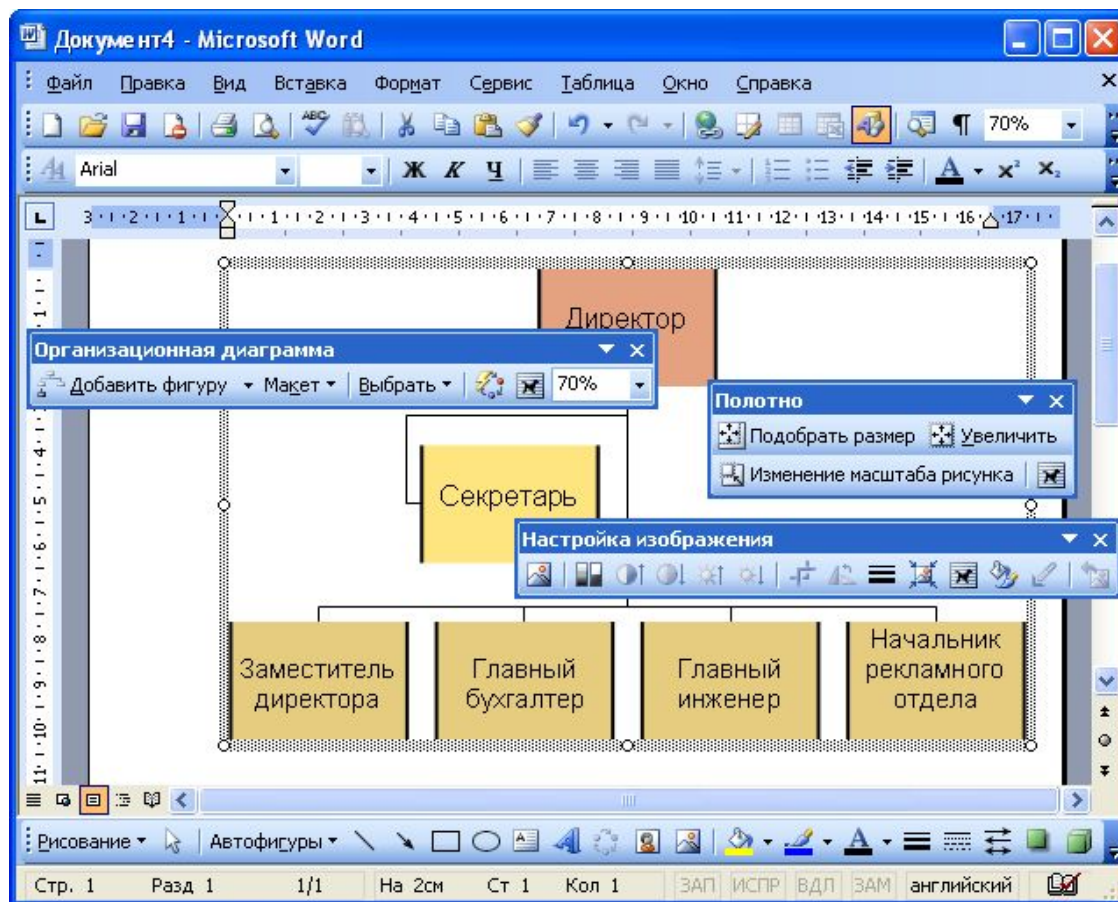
Документ4 - Microsoft Word

Файл Правка Вид Вставка Формат Сервис Таблица Окно Справка

70%

Arial

Ж К Ч

3 · 2 · 1 · 1 · 2 · 3 · 4 · 5 · 6 · 7 · 8 · 9 · 10 · 11 · 12 · 13 · 14 · 15 · 16 · 17

Директор

Организационная диаграмма
Добавить фигуру Макет Выбрать 70%

Полотно
Подобрать размер Увеличить
Изменение масштаба рисунка

Секретарь

Настройка изображения

Заместитель директора

Главный бухгалтер

Главный инженер

Начальник рекламного отдела

Рисование Автофигуры

Стр. 1 Разд 1 1/1 На 2см Ст 1 Кол 1 ЗАП ИСПР ВДЛ ЗАМ английский